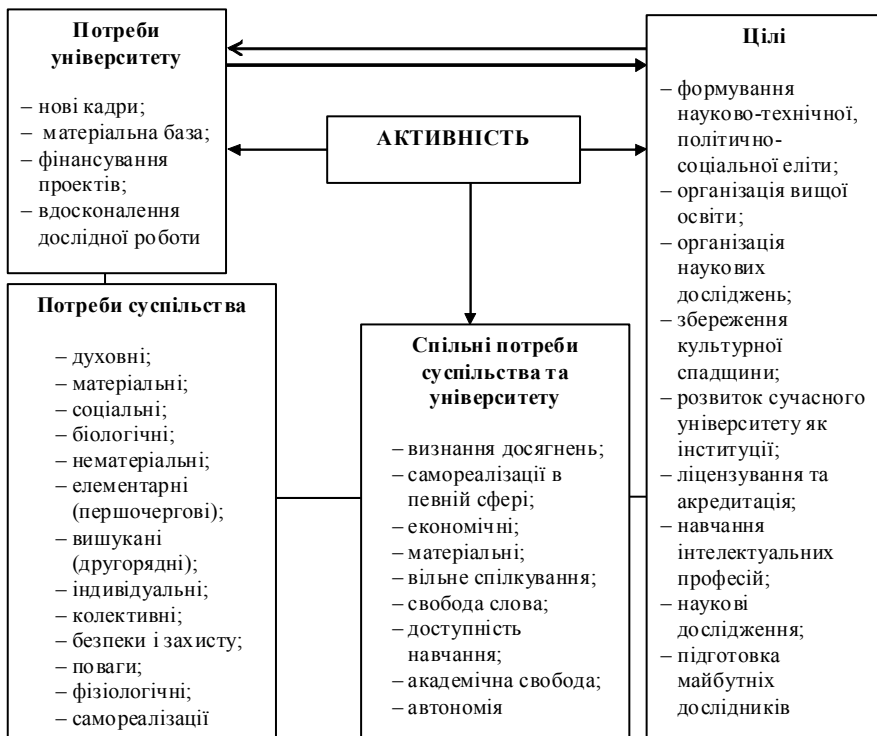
**Потреби університету**

– нові кадри;
– матеріальна база;
– фінансування проектів;
– вдосконалення дослідної роботи

**АКТИВНІСТЬ**

**Цілі**

– формування науково-технічної, політично-соціальної еліти;
– організація вищої освіти;
– організація наукових досліджень;
– збереження культурної спадщини;
– розвиток сучасного університету як інституції;
– ліцензування та акредитація;
– навчання інтелектуальних професій;
– наукові дослідження;
– підготовка майбутніх дослідників

**Потреби суспільства**

– духовні;
– матеріальні;
– соціальні;
– біологічні;
– нематеріальні;
– елементарні (першочергові);
– вишукані (другорядні);
– індивідуальні;
– колективні;
– безпеки і захисту;
– поваги;
– фізіологічні;
– самореалізації

**Спільні потреби суспільства та університету**

– визнання досягнень;
– самореалізації в певній сфері;
– економічні;
– матеріальні;
– вільне спілкування;
– свобода слова;
– доступність навчання;
– академічна свобода;
– автономія